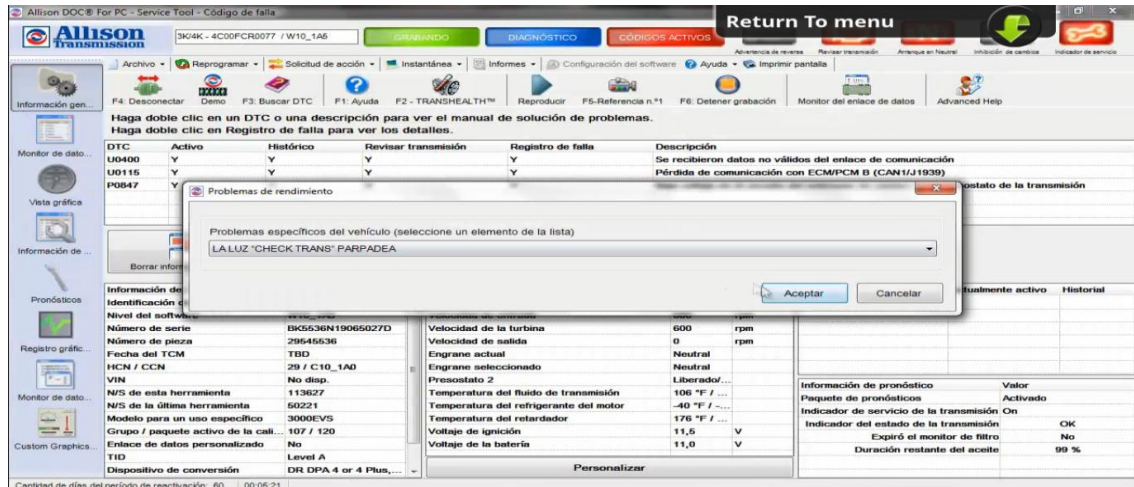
Allison DOC® For PC - Service Tool - Código de falla

Return To menu

Allison Transmission

3K/4K - 4C00FCR0077 / W10_1A6

GRABANDO

DIAGNÓSTICO

CÓDIGOS ACTIVOS

Advertencia de reversa

Revisar transmisión

Arranque en Neutral

Inhibición de cambios

Indicador de servicio

Archivo ▾ Reprogramar ▾ Solicitud de acción ▾ Instantánea ▾ Informes ▾ Configuración del software Ayuda ▾ Imprimir pantalla

F4: Desconectar Demo F3: Buscar DTC F1: Ayuda F2 - TRANSHEALTH™ Reproducir F5-Referencia n.º1 F6: Detener grabación Monitor del enlace de datos Advanced Help

Información gen...

Haga doble clic en un DTC o una descripción para ver el manual de solución de problemas.
Haga doble clic en Registro de falla para ver los detalles.

| DTC | Activo | Histórico | Revisar transmisión | Registro de falla | Descripción |
|---|---|---|---|---|---|
| U0400 | Y | Y | Y | Y | Se recibieron datos no válidos del enlace de comunicación |
| U0115 | Y | Y | Y | Y | Pérdida de comunicación con ECM/PCM B (CAN1/J1939) |
| P0847 | Y | | | | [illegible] ostato de la transmisión |

Monitor de dato...

Vista gráfica

Información de ...

Borrar info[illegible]

Pronósticos

Registro gráfic...

Monitor de dato...

Custom Graphics...

Problemas de rendimiento

Problemas específicos del vehículo (seleccione un elemento de la lista)

LA LUZ "CHECK TRANS" PARPADEA

Aceptar

Cancelar

| Información de | | | | | |
|---|---|---|---|---|---|
| Identificación d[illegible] | | | | | |
| Nivel del softw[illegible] | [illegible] | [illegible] | | | |
| Número de serie | BK5536N19065027D | Velocidad de la turbina | 600 | rpm |
| Número de pieza | 29545536 | Velocidad de salida | 0 | rpm |
| Fecha del TCM | TBD | Engrane actual | Neutral | |
| HCN / CCN | 29 / C10_1A0 | Engrane seleccionado | Neutral | |
| VIN | No disp. | Presostato 2 | Liberado/... | |
| N/S de esta herramienta | 113627 | Temperatura del fluido de transmisión | 106 °F / ... | |
| N/S de la última herramienta | 50221 | Temperatura del refrigerante del motor | -40 °F / -... | |
| Modelo para un uso específico | 3000EVS | Temperatura del retardador | 176 °F / ... | |
| Grupo / paquete activo de la cali... | 107 / 120 | Voltaje de ignición | 11,5 | V |
| Enlace de datos personalizado | No | Voltaje de la batería | 11,0 | V |
| TID | Level A | | | |
| Dispositivo de conversión | DR DPA 4 or 4 Plus,... | Personalizar | | |

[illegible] ualmente activo Historial

| Información de pronóstico | Valor |
|---|---|
| Paquete de pronósticos | Activado |
| Indicador de servicio de la transmisión | On |
| Indicador del estado de la transmisión | OK |
| Expiró el monitor de filtro | No |
| Duración restante del aceite | 99 % |

Cantidad de días del período de reactivación: 60 00:05:21